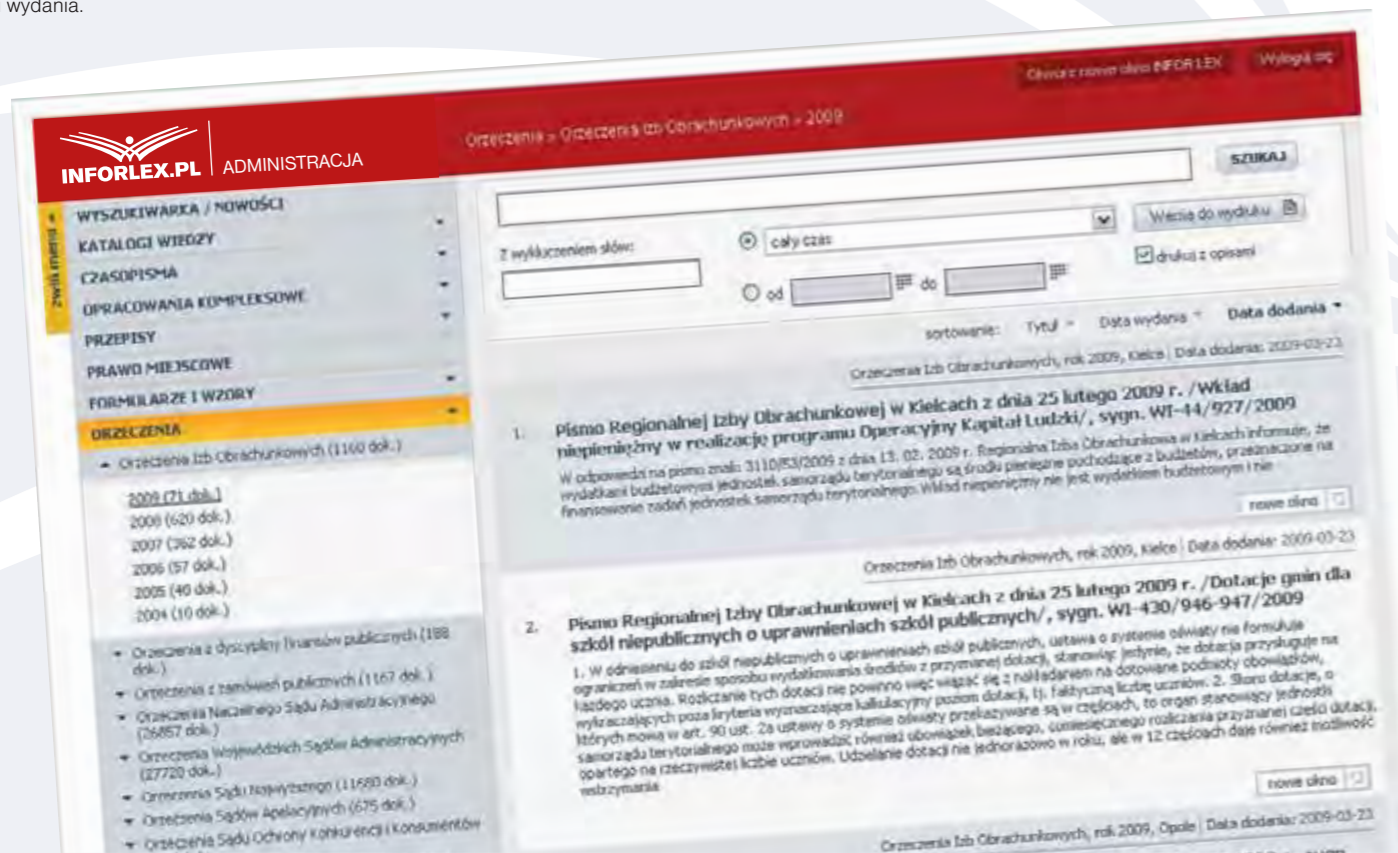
wydania.

Otwórz nowe okno INFOR LEX | Wyloguj się

INFORLEX.PL | ADMINISTRACJA

Orzeczenia » Orzeczenia Izb Obrachunkowych » 2009

SZUKAJ

Wersja do wydruku

drukuj z opisami

Z wykluczeniem słów:

cały czas

od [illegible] do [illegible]

zwiń menu

WYSZUKIWARKA / NOWOŚCI
KATALOGI WIEDZY
CZASOPISMA
OPRACOWANIA KOMPLEKSOWE
PRZEPISY
PRAWO MIEJSCOWE
FORMULARZE I WZORY
ORZECZENIA
Orzeczenia Izb Obrachunkowych (1160 dok.)
2009 (71 dok.)
2008 (620 dok.)
2007 (362 dok.)
2006 (57 dok.)
2005 (40 dok.)
2004 (10 dok.)
Orzeczenia z dyscypliny finansów publicznych (188 dok.)
Orzeczenia z zamówień publicznych (1167 dok.)
Orzeczenia Naczelnego Sądu Administracyjnego (26857 dok.)
Orzeczenia Wojewódzkich Sądów Administracyjnych (27720 dok.)
Orzeczenia Sądu Najwyższego (11680 dok.)
Orzeczenia Sądów Apelacyjnych (675 dok.)
Orzeczenia Sądu Ochrony Konkurencji i Konsumentów

sortowanie: Tytuł Data wydania Data dodania

Orzeczenia Izb Obrachunkowych, rok 2009, Kielce | Data dodania: 2009-03-23

1. Pismo Regionalnej Izby Obrachunkowej w Kielcach z dnia 25 lutego 2009 r. /Wkład niepieniężny w realizacje programu Operacyjny Kapitał Ludzki/, sygn. WI-44/927/2009
W odpowiedzi na pismo znak: 3110/53/2009 z dnia 13. 02. 2009 r. Regionalna Izba Obrachunkowa w Kielcach informuje, że wydatkami budżetowymi jednostek samorządu terytorialnego są środki pieniężne pochodzące z budżetów, przeznaczone na finansowanie zadań jednostek samorządu terytorialnego. Wkład niepieniężny nie jest wydatkiem budżetowym i nie

nowe okno

Orzeczenia Izb Obrachunkowych, rok 2009, Kielce | Data dodania: 2009-03-23

2. Pismo Regionalnej Izby Obrachunkowej w Kielcach z dnia 25 lutego 2009 r. /Dotacje gmin dla szkół niepublicznych o uprawnieniach szkół publicznych/, sygn. WI-430/946-947/2009
1. W odniesieniu do szkół niepublicznych o uprawnieniach szkół publicznych, ustawa o systemie oświaty nie formułuje ograniczeń w zakresie sposobu wydatkowania środków z przyznanej dotacji, stanowiąc jedynie, że dotacja przysługuje na każdego ucznia. Rozliczanie tych dotacji nie powinno więc wiązać się z nakładaniem na dotowane podmioty obowiązków, wykraczających poza kryteria wyznaczające kalkulacyjny poziom dotacji, tj. faktyczną liczbę uczniów. 2. Skoro dotacje, o których mowa w art. 90 ust. 2a ustawy o systemie oświaty przekazywane są w częściach, to organ stanowiący jednostki samorządu terytorialnego może wprowadzić również obowiązek bieżącego, comiesięcznego rozliczania przyznanej części dotacji, opartego na rzeczywistej liczbie uczniów. Udzielanie dotacji nie jednorazowo w roku, ale w 12 częściach daje również możliwość wstrzymania

nowe okno

Orzeczenia Izb Obrachunkowych, rok 2009, Opole | Data dodania: 2009-03-23